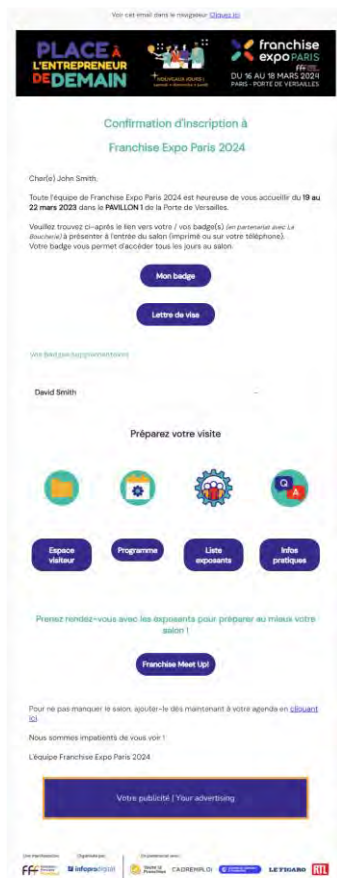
Voir cet email dans le navigateur Cliquez ici

PLACE À L'ENTREPRENEUR DE DEMAIN

+ NOUVEAUX JOURS !

franchise expo PARIS

DU 16 AU 18 MARS 2024
PARIS - PORTE DE VERSAILLES

Confirmation d'inscription à

Franchise Expo Paris 2024

Cher(e) John Smith,

Toute l'équipe de Franchise Expo Paris 2024 est heureuse de vous accueillir du 19 au 22 mars 2023 dans le PAVILLON 1 de la Porte de Versailles.

Veuillez trouvez ci-après le lien vers votre / vos badge(s) (en partenariat avec La Boucherie) à présenter à l'entrée du salon (imprimé ou sur votre téléphone). Votre badge vous permet d'accéder tous les jours au salon.

Mon badge

Lettre de visa

Vos badges supplémentaires

David Smith

Préparez votre visite

Espace visiteur

Programme

Liste exposants

Infos pratiques

Prenez rendez-vous avec les exposants pour préparer au mieux votre salon !

Franchise Meet Up!

Pour ne pas manquer le salon, ajoutez-le dès maintenant à votre agenda en cliquant ici.

Nous sommes impatients de vous voir !

L'équipe Franchise Expo Paris 2024

Votre publicité | Your advertising

Une manifestation | Organisée par | En partenariat avec

FFF | infopro digital | CADREMPLOI | LE FIGARO | RTL